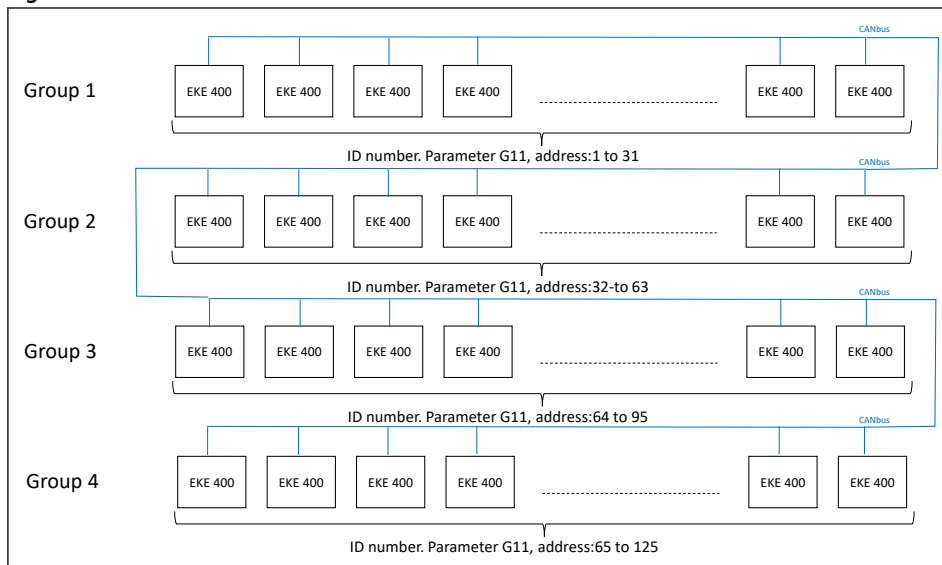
CANbus

Group 1

EKE 400 EKE 400 EKE 400 EKE 400 EKE 400 EKE 400

ID number. Parameter G11, address:1 to 31

CANbus

Group 2

EKE 400 EKE 400 EKE 400 EKE 400 EKE 400 EKE 400

ID number. Parameter G11, address:32-to 63

CANbus

Group 3

EKE 400 EKE 400 EKE 400 EKE 400 EKE 400 EKE 400

ID number. Parameter G11, address:64 to 95

CANbus

Group 4

EKE 400 EKE 400 EKE 400 EKE 400 EKE 400 EKE 400

ID number. Parameter G11, address:65 to 125